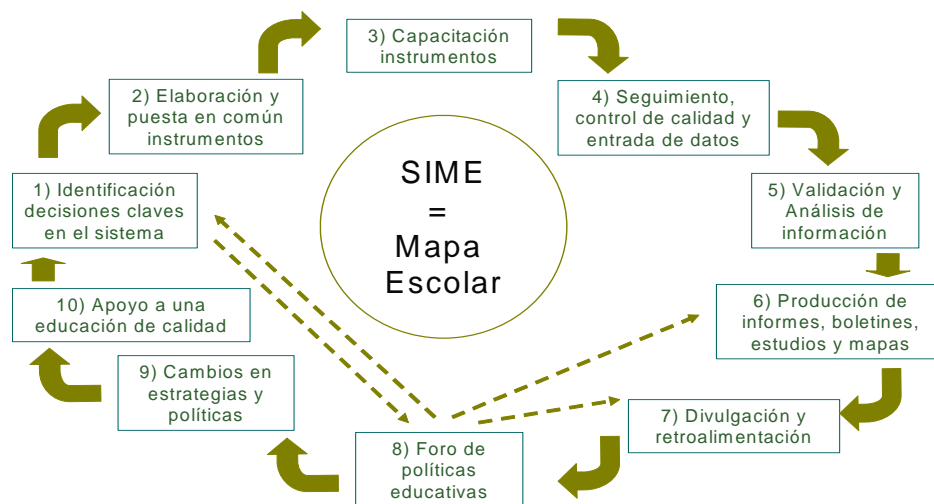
3) Capacitación instrumentos

2) Elaboración y puesta en común instrumentos

4) Seguimiento, control de calidad y entrada de datos

SIME = Mapa Escolar

1) Identificación decisiones claves en el sistema

5) Validación y Análisis de información

10) Apoyo a una educación de calidad

6) Producción de informes, boletines, estudios y mapas

9) Cambios en estrategias y políticas

7) Divulgación y retroalimentación

8) Foro de políticas educativas